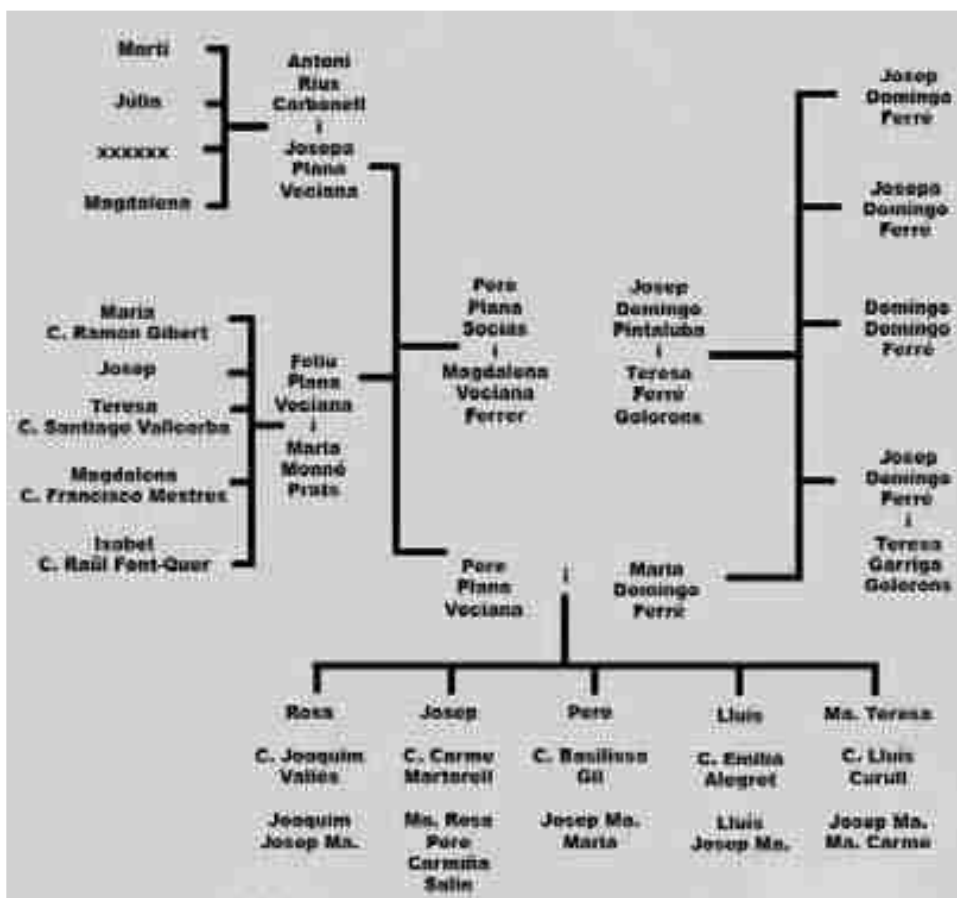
Martí

Júlia

xxxxxx

Magdalena

Antoni
Rius
Carbonell
i
Josepa
Plana
Vecianа

Maria
C. Ramon Gibert

Josep

Teresa
C. Santiago Vallcorba

Magdalena
C. Francisco Mestres

Isabel
C. Raül Font-Quer

Fèlix
Plana
Veciana
i
Maria
Monnó
Prats

Pere
Plana
Socias
i
Magdalena
Veciana
Ferrer

Josep
Domingo
Pintaluba
i
Teresa
Ferré
Golorons

Josep
Domingo
Ferré

Josepa
Domingo
Ferré

Domingo
Domingo
Ferré

Josep
Domingo
Ferré
i
Teresa
Garriga
Golorons

Pere
Plana
Veciana

i

Maria
Domingo
Ferré

Rosa

C. Joaquim
Valles

Joaquim
Josep Ma.

Josep

C. Carme
Martorell

Ma. Rosa
Pere
Carmiña
Salin

Pere

C. Basilissa
Gil

Josep Ma.
Maria

Lluís

C. Emilia
Alegret

Lluís
Josep Ma.

Ma. Teresa

C. Lluís
Curull

Josep Ma.
Ma. Carme